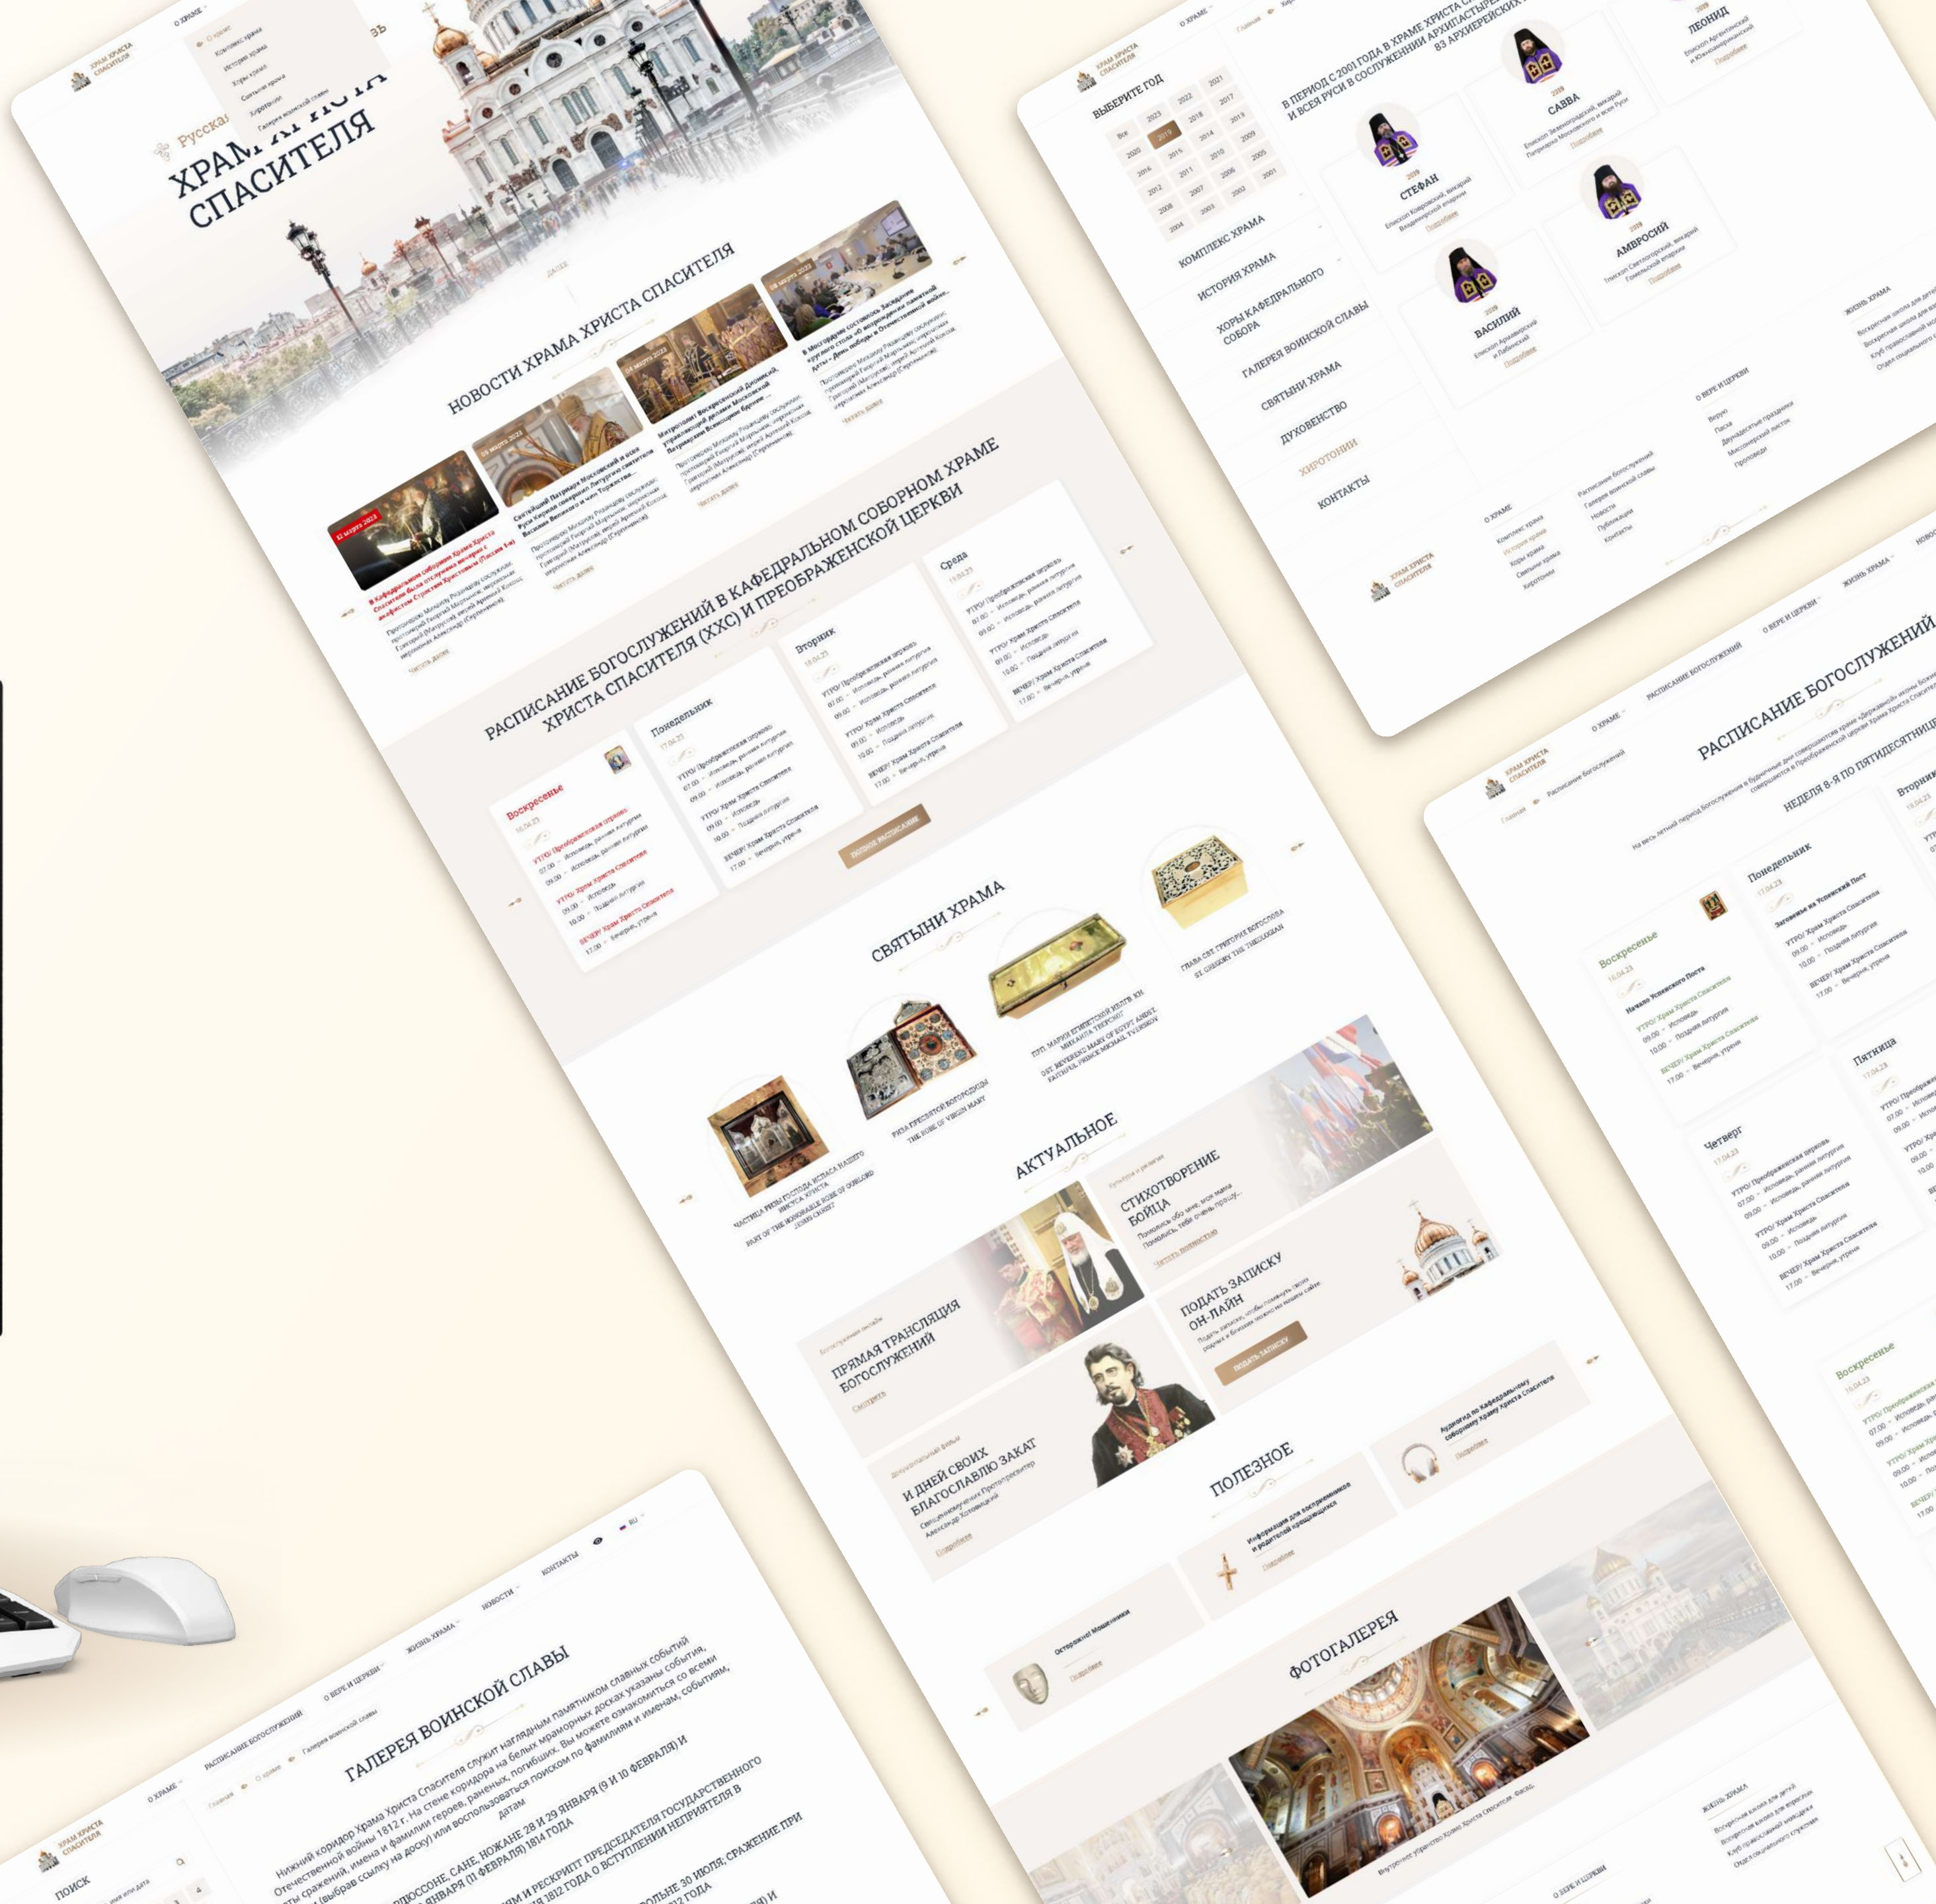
ХРАМ ХРИСТА СПАСИТЕЛЯ

О храме

Комплекс храма
История храма
Хоры храма
Святыни храма
Хиротонии
Галерея воинской славы

Русская

ХРАМ ХРИСТА СПАСИТЕЛЯ

Далее

НОВОСТИ ХРАМА ХРИСТА СПАСИТЕЛЯ

12 марта 2023

В Кафедральном соборном Храме Христа Спасителя была отслужена вечерня с акафистом Страстям Христовым (Пассия 1-я)

Читать далее

Святейший Патриарх Московский и всея Руси Кирилл совершил Литургию святителя Василия Великого и чин Торжества Православия

Читать далее

Митрополит Воскресенский Дионисий, управляющий делами Московской Патриархии возглавил...

Читать далее

В Мосгордуме состоялось Заседание круглого стола «О мероприятиях памятной даты – День победы в Отечественной войне...

Читать далее

РАСПИСАНИЕ БОГОСЛУЖЕНИЙ В КАФЕДРАЛЬНОМ СОБОРНОМ ХРАМЕ ХРИСТА СПАСИТЕЛЯ (ХХС) И ПРЕОБРАЖЕНСКОЙ ЦЕРКВИ

Воскресенье
16.04.23
УТРО Преображенская церковь
07.00 – Исповедь, ранняя литургия
09.00 – Исповедь, ранняя литургия
УТРО Храм Христа Спасителя
09.00 – Исповедь
10.00 – Поздняя литургия
ВЕЧЕР Храм Христа Спасителя
17.00 – Вечерня, утреня

Понедельник
17.04.23

Вторник
18.04.23

Среда
19.04.23

Полное расписание

СВЯТЫНИ ХРАМА

ЧАСТИЦА РИЗЫ ГОСПОДА НАШЕГО ИИСУСА ХРИСТА
PART OF THE HONORABLE ROBE OF OUR LORD JESUS CHRIST

РИЗА ПРЕСВЯТОЙ БОГОРОДИЦЫ
THE ROBE OF VIRGIN MARY

ПРП. МАРИИ ЕГИПЕТСКОЙ МОЩИ
ST. REVEREND MARY OF EGYPT

ГЛАВА СВТ. ГРИГОРИЯ БОГОСЛОВА
ST. GREGORY THE THEOLOGIAN

АКТУАЛЬНОЕ

Культура и религия
СТИХОТВОРЕНИЕ БОЙЦА
Читать полностью

Богослужения онлайн
ПРЯМАЯ ТРАНСЛЯЦИЯ БОГОСЛУЖЕНИЙ
Смотреть

ПОДАТЬ ЗАПИСКУ ОН-ЛАЙН
Подать записку

Документальный фильм
И ДНЕЙ СВОИХ БЛАГОСЛАВЛЮ ЗАКАТ
Подробнее

ПОЛЕЗНОЕ

Осторожно! Мошенники
Подробнее

Информация для восприемников и родителей крещающихся
Подробнее

Аудиогид по Кафедральному соборному Храму Христа Спасителя
Подробнее

ФОТОГАЛЕРЕЯ

ВЫБЕРИТЕ ГОД
Все 2023 2022 2021 2020 2019 2018 2017 2016 2015 2014 2013 2012 2011 2010 2009 2008 2007 2006 2005 2004 2003 2002 2001

КОМПЛЕКС ХРАМА
ИСТОРИЯ ХРАМА
ХОРЫ КАФЕДРАЛЬНОГО СОБОРА
ГАЛЕРЕЯ ВОИНСКОЙ СЛАВЫ
СВЯТЫНИ ХРАМА
ДУХОВЕНСТВО
ХИРОТОНИИ
КОНТАКТЫ

В ПЕРИОД С 2001 ГОДА В ХРАМЕ ХРИСТА СПАСИТЕЛЯ И ВСЕЯ РУСИ В СОСЛУЖЕНИИ АРХИПАСТЫРЕЙ 83 АРХИЕРЕЙСКИХ

СТЕФАН
САВВА
ЛЕОНИД
ВАСИЛИЙ
АМВРОСИЙ
Подробнее

РАСПИСАНИЕ БОГОСЛУЖЕНИЙ
НЕДЕЛЯ 8-Я ПО ПЯТИДЕСЯТНИЦЕ

Воскресенье
Понедельник
Вторник
Четверг
Пятница

ГАЛЕРЕЯ ВОИНСКОЙ СЛАВЫ

ПОИСК

О ХРАМЕ
РАСПИСАНИЕ БОГОСЛУЖЕНИЙ
О ВЕРЕ И ЦЕРКВИ
ЖИЗНЬ ХРАМА
НОВОСТИ
КОНТАКТЫ
RU